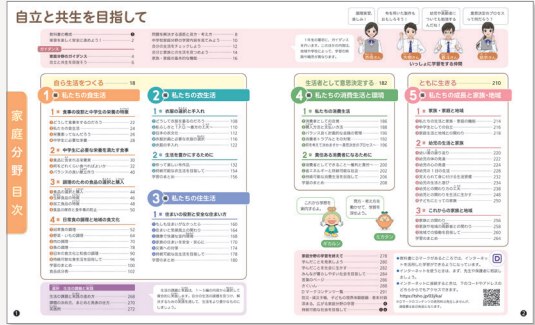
自立と共生を目指して

家庭分野目次

自ら生活をつくる 18

1 私たちの食生活

2 私たちの衣生活

3 私たちの住生活

生活者として意思決定する 182

4 私たちの消費生活と環境

ともに生きる 210

5 私たちの成長と家族・地域

いっしょに学習をする仲間

1

2